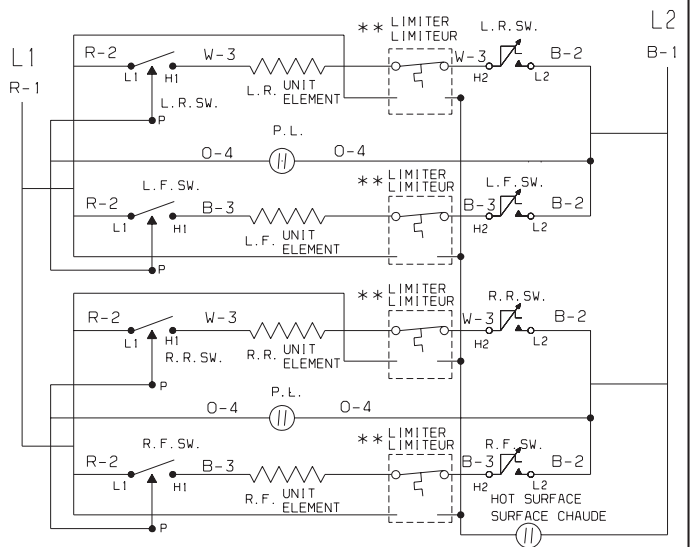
L1
R-1

L2
B-1

R-2
L1
H1
W-3
L.R.SW.
P
L.R. UNIT ELEMENT
** LIMITER LIMITEUR
W-3
H2
L.R.SW.
L2
B-2

P.L.
O-4
O-4

R-2
L.F.SW.
L1
H1
B-3
L.F. UNIT ELEMENT
P
** LIMITER LIMITEUR
B-3
H2
L.F.SW.
L2
B-2

R-2
L1
H1
W-3
R.R.SW.
P
R.R. UNIT ELEMENT
** LIMITER LIMITEUR
W-3
H2
R.R.SW.
L2
B-2

P.L.
O-4
O-4

R.F.SW.
R-2
L1
H1
B-3
R.F. UNIT ELEMENT
P
** LIMITER LIMITEUR
B-3
H2
R.F.SW.
L2
B-2
HOT SURFACE
SURFACE CHAUDE